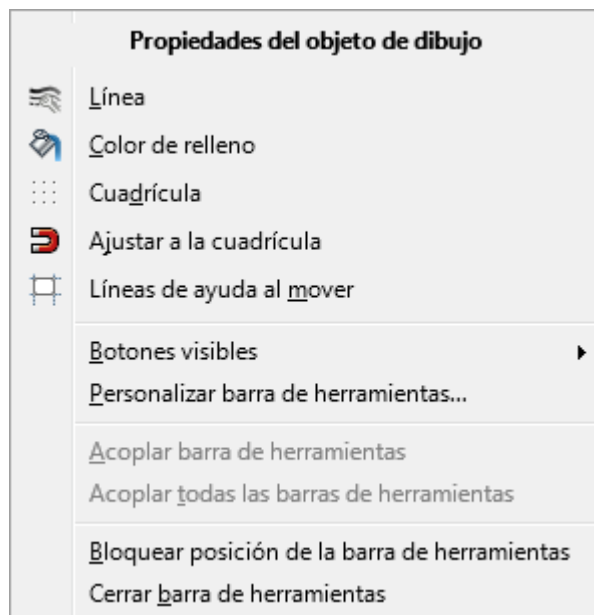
Propiedades del objeto de dibujo

Línea
Color de relleno
Cuadrícula
Ajustar a la cuadrícula
Líneas de ayuda al mover

Botones visibles
Personalizar barra de herramientas...

Acoplar barra de herramientas
Acoplar todas las barras de herramientas

Bloquear posición de la barra de herramientas
Cerrar barra de herramientas